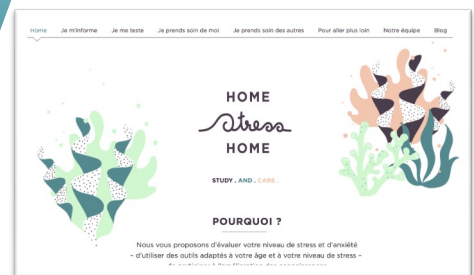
Home Je m'informe Je me teste Je prends soin de moi Je prends soin des autres Pour aller plus loin Notre équipe Blog

HOME
stress
HOME

STUDY . AND . CARE .

POURQUOI ?

Nous vous proposons d'évaluer votre niveau de stress et d'anxiété – d'utiliser des outils adaptés à votre âge et à votre niveau de stress – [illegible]